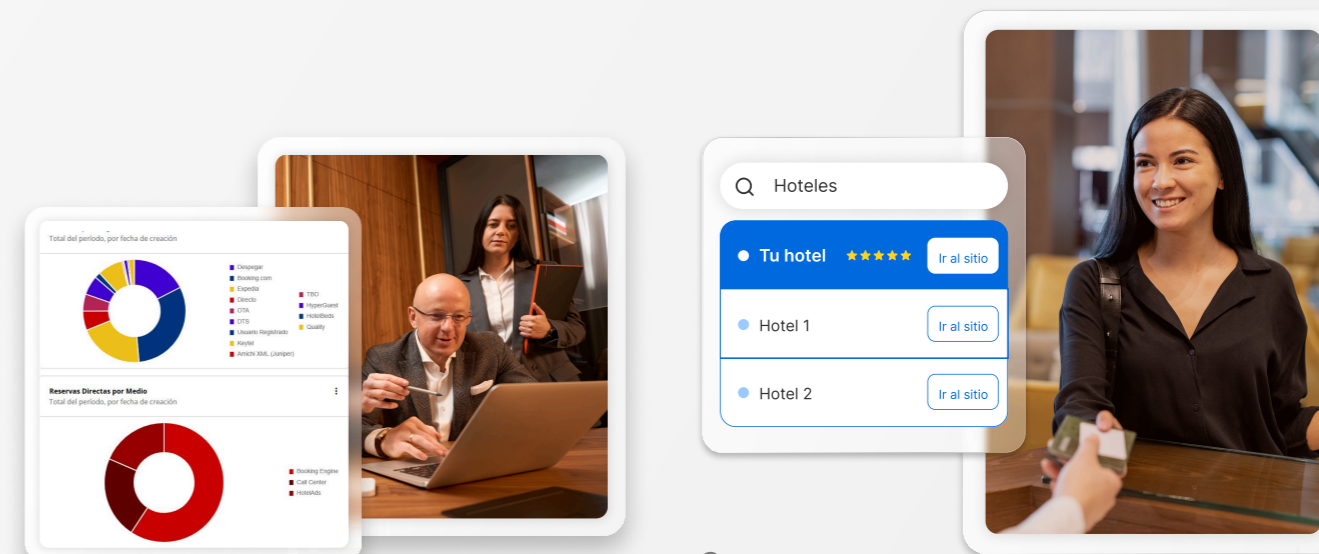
Total del período, por fecha de creación

Despegar
Booking.com
Expedia
Directo
OTA
DTS
Usuario Registrado
Keytel
Amichi XML (Juniper)
TBO
HyperGuest
HotelBeds
Quality

Reservas Directas por Medio
Total del período, por fecha de creación

Booking Engine
Call Center
HotelAds

Hoteles

Tu hotel ★★★★★ Ir al sitio

Hotel 1 Ir al sitio

Hotel 2 Ir al sitio